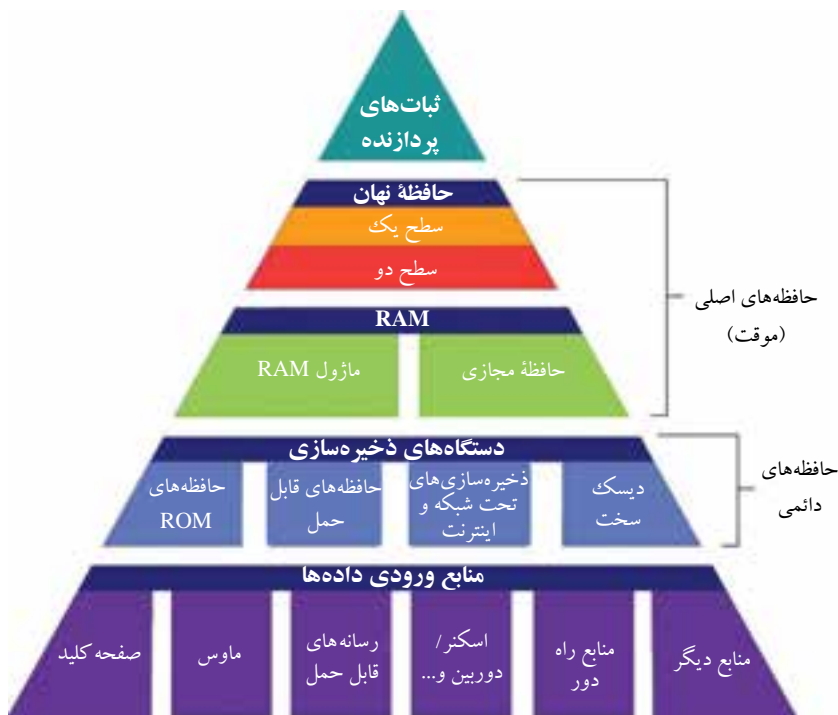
ثبات‌های پردازنده

حافظهٔ نهان
سطح یک
سطح دو

RAM
ماژول RAM
حافظهٔ مجازی

حافظه‌های اصلی (موقت)

دستگاه‌های ذخیره‌سازی
حافظه‌های ROM
حافظه‌های قابل حمل
ذخیره‌سازی‌های تحت شبکه و اینترنت
دیسک سخت

حافظه‌های دائمی

منابع ورودی داده‌ها
صفحه کلید
ماوس
رسانه‌های قابل حمل
اسکنر/ دوربین و...
منابع راه دور
منابع دیگر